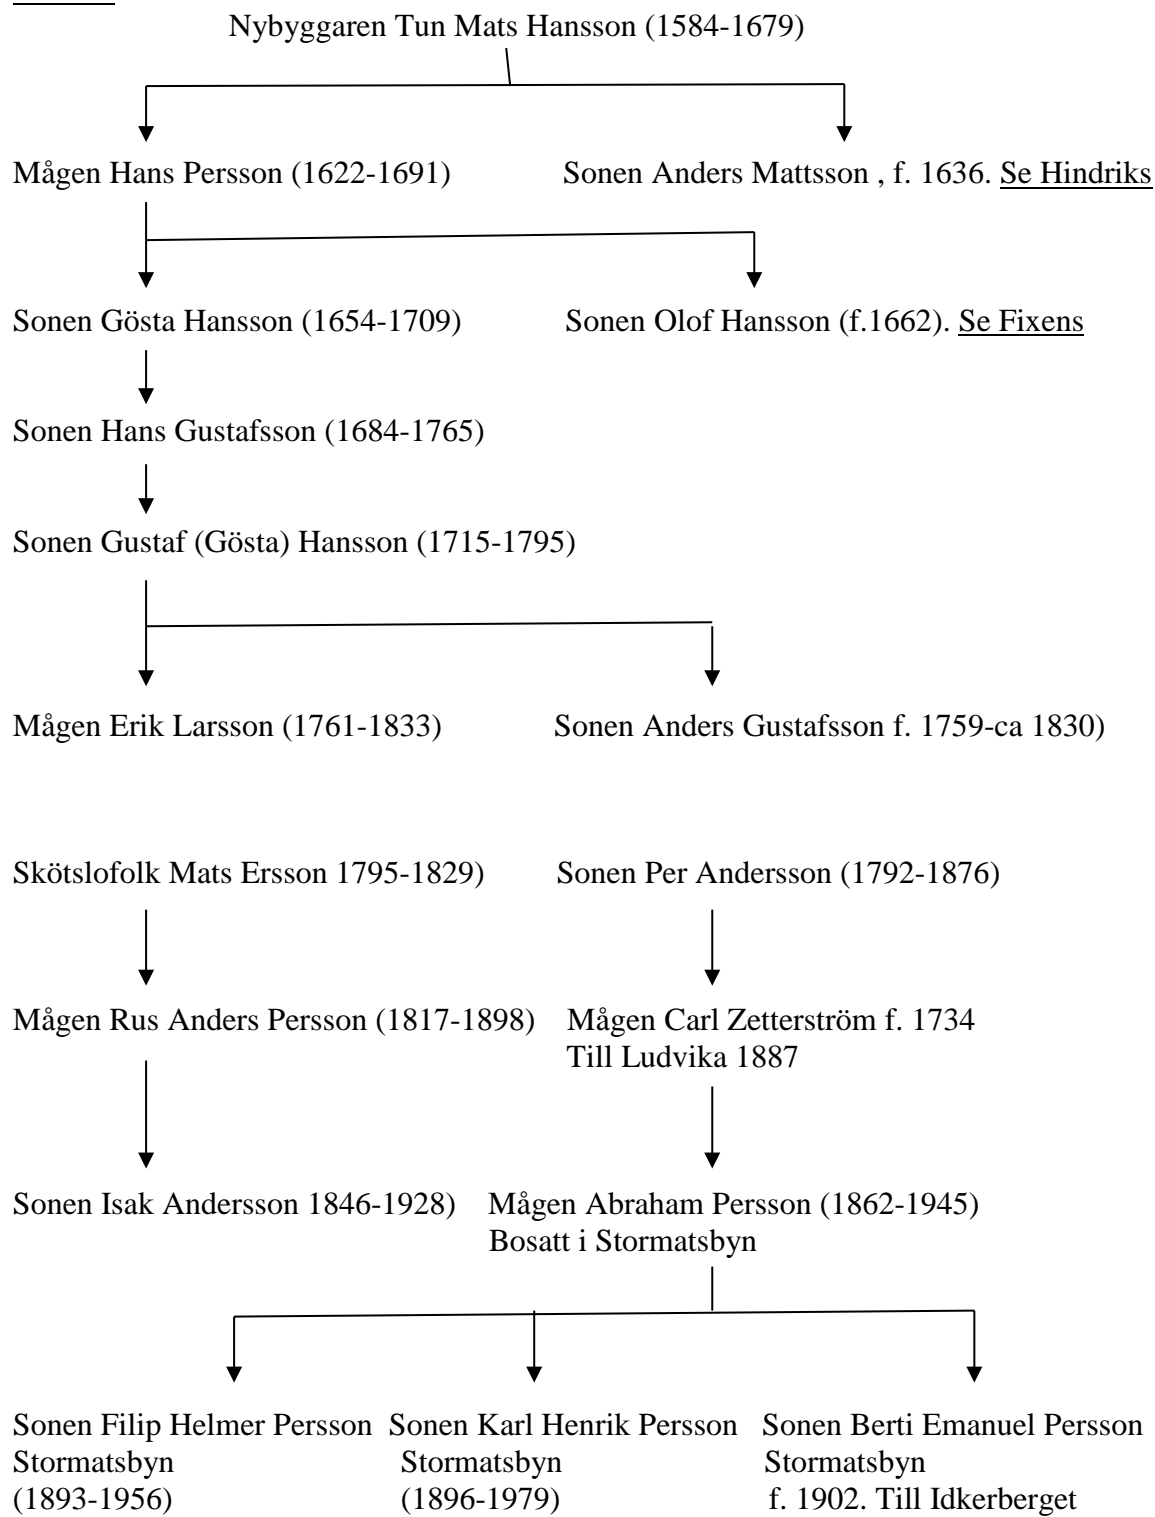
Nybyggaren Tun Mats Hansson (1584-1679)

Mågen Hans Persson (1622-1691)

Sonen Anders Mattsson , f. 1636. Se Hindriks

Sonen Gösta Hansson (1654-1709)

Sonen Olof Hansson (f.1662). Se Fixens

Sonen Hans Gustafsson (1684-1765)

Sonen Gustaf (Gösta) Hansson (1715-1795)

Mågen Erik Larsson (1761-1833)

Sonen Anders Gustafsson f. 1759-ca 1830)

Skötslofolk Mats Ersson 1795-1829)

Sonen Per Andersson (1792-1876)

Mågen Rus Anders Persson (1817-1898)

Mågen Carl Zetterström f. 1734 Till Ludvika 1887

Sonen Isak Andersson 1846-1928)

Mågen Abraham Persson (1862-1945) Bosatt i Stormatsbyn

Sonen Filip Helmer Persson Stormatsbyn (1893-1956)

Sonen Karl Henrik Persson Stormatsbyn (1896-1979)

Sonen Berti Emanuel Persson Stormatsbyn f. 1902. Till Idkerberget